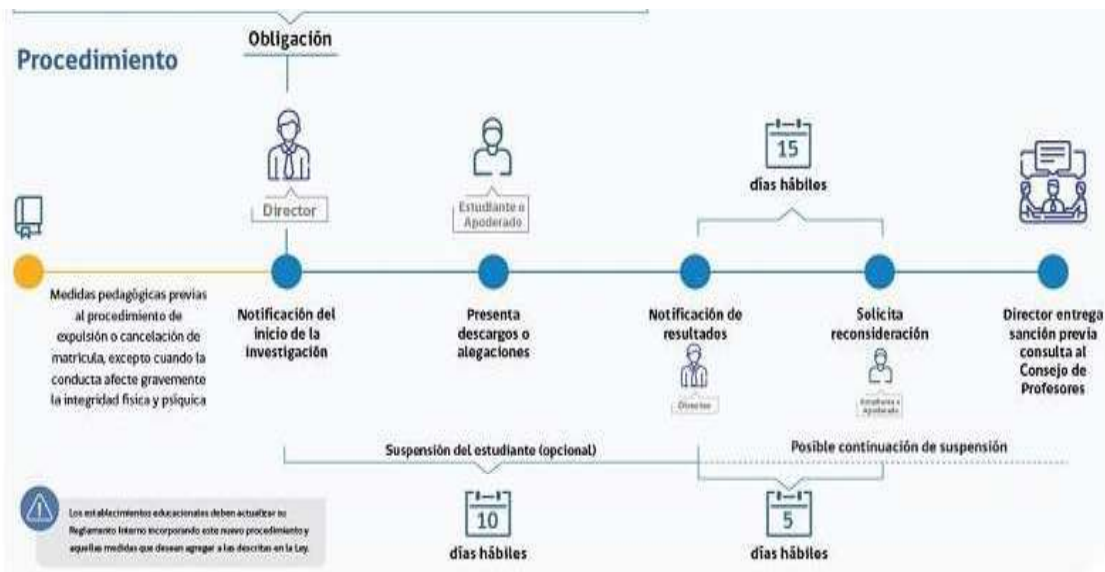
Procedimiento

Obligación

Director

Estudiante o Apoderado

15
días hábiles

Medidas pedagógicas previas al procedimiento de expulsión o cancelación de matricula, excepto cuando la conducta afecte gravemente la integridad física y psíquica

Notificación del inicio de la investigación

Presenta descargos o alegaciones

Notificación de resultados

Director

Solicita reconsideración

Estudiante o Apoderado

Director entrega sanción previa consulta al Consejo de Profesores

Suspensión del estudiante (opcional)

Posible continuación de suspensión

Los establecimientos educacionales deben actualizar su Reglamento Interno incorporando este nuevo procedimiento y aquellas medidas que desean agregar a las descritas en la Ley.

10
días hábiles

5
días hábiles